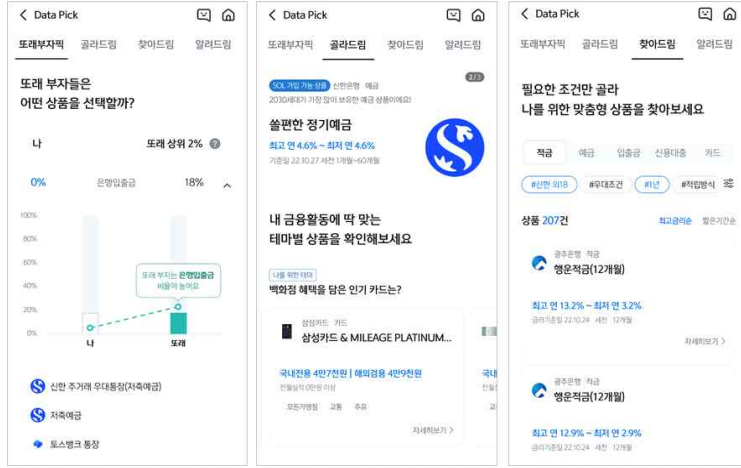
< Data Pick

또래부자픽 골라드림 찾아드림 알려드림

또래 부자들은 어떤 상품을 선택할까?

나 또래 상위 2%

0% 은행입출금 18%

100%
80%
60%
40%
20%
0%

또래 부자는 은행입출금 비율이 높아요

나 또래

신한 주거래 우대통장(저축예금)

저축예금

토스뱅크 통장

< Data Pick

또래부자픽 골라드림 찾아드림 알려드림

SOL 가입 가능 상품 신한은행 예금 2/3

2030세대가 가장 많이 보유한 예금 상품이에요!

쏠편한 정기예금

최고 연 4.6% ~ 최저 연 4.6%

기준일 22.10.27 세전 1개월~60개월

내 금융활동에 딱 맞는 테마별 상품을 확인해보세요

나를 위한 테마

백화점 혜택을 담은 인기 카드는?

삼성카드 카드

삼성카드 & MILEAGE PLATINUM...

국내전용 4만7천원 | 해외겸용 4만9천원

전월실적 0만원 이상

모든가맹점 교통 주유

자세히보기 >

< Data Pick

또래부자픽 골라드림 찾아드림 알려드림

필요한 조건만 골라 나를 위한 맞춤형 상품을 찾아보세요

적금 예금 입출금 신용대출 카드

#신한 외18 #우대조건 #1년 #적립방식

상품 207건 최고금리순 짧은기간순

광주은행 적금

행운적금(12개월)

최고 연 13.2% ~ 최저 연 3.2%

금리기준일 22.10.24 세전 12개월

자세히보기 >

광주은행 적금

행운적금(12개월)

최고 연 12.9% ~ 최저 연 2.9%

금리기준일 22.10.24 세전 12개월